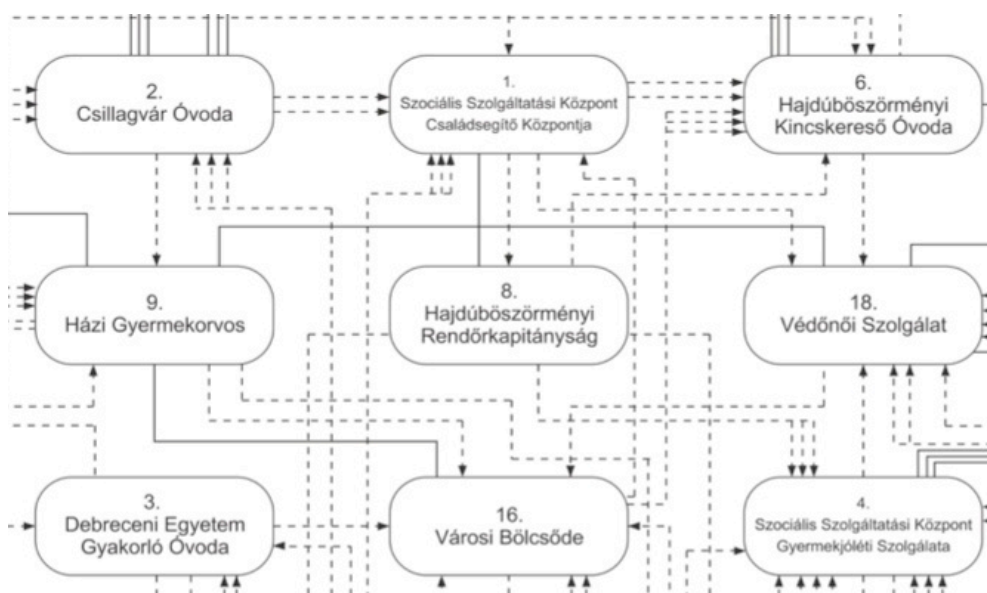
2.
Csillagvár Óvoda

1.
Szociális Szolgáltatási Központ
Családsegítő Központja

6.
Hajdúböszörményi
Kincskereső Óvoda

9.
Házi Gyermekorvos

8.
Hajdúböszörményi
Rendőrkapitányság

18.
Védőnői Szolgálat

3.
Debreceni Egyetem
Gyakorló Óvoda

16.
Városi Bölcsőde

4.
Szociális Szolgáltatási Központ
Gyermekjóléti Szolgálata